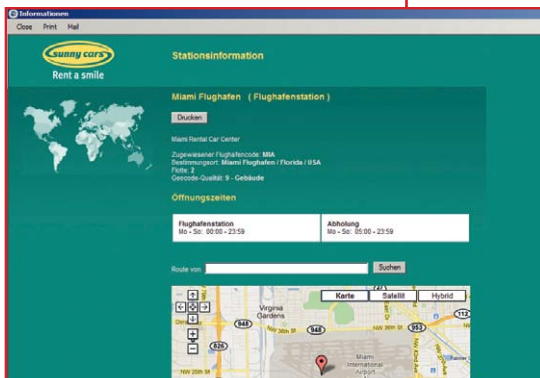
Informationen

Close Print Mail

sunny cars

Rent a smile

Stationsinformation

Miami Flughafen ( Flughafenstation )

Drucken

Miami Rental Car Center

Zugewiesener Flughafencode: MIA
Bestimmungsort: Miami Flughafen / Florida / USA
Flotte: 2
Geocode-Qualität: 9 - Gebäude

Öffnungszeiten

| Flughafenstation Mo - So: 00:00 - 23:59 | Abholung Mo - So: 05:00 - 23:59 |
|---|---|

Route von: Suchen

Karte Satellit Hybrid

Virginia Gardens

948

NW 36th St

948

112

826

NW 25th St

Miami International Airport